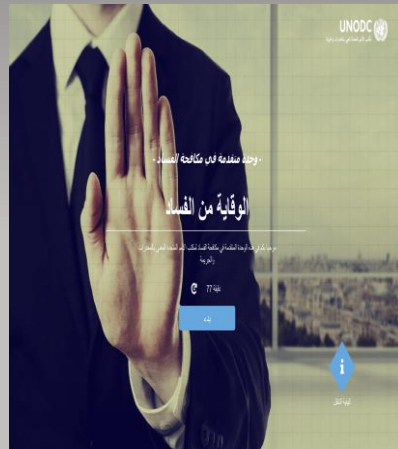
UNODC
مكتب الأمم المتحدة المعني بالمخدرات والجريمة

- وحدة متقدمة في مكافحة الفساد -

الوقاية من الفساد

مرحبا بكم في الوحدة المتقدمة في مكافحة الفساد لمكتب الأمم المتحدة المعني بالمخدرات والجريمة

دقيقة 77

بدء

كيفية التنقل